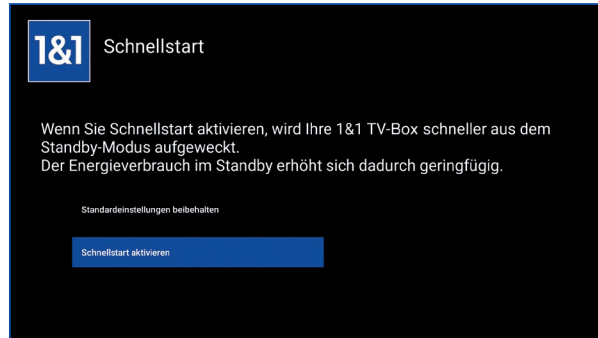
1&1 Schnellstart

Wenn Sie Schnellstart aktivieren, wird Ihre 1&1 TV-Box schneller aus dem Standby-Modus aufgeweckt.
Der Energieverbrauch im Standby erhöht sich dadurch geringfügig.

Standardeinstellungen beibehalten

Schnellstart aktivieren